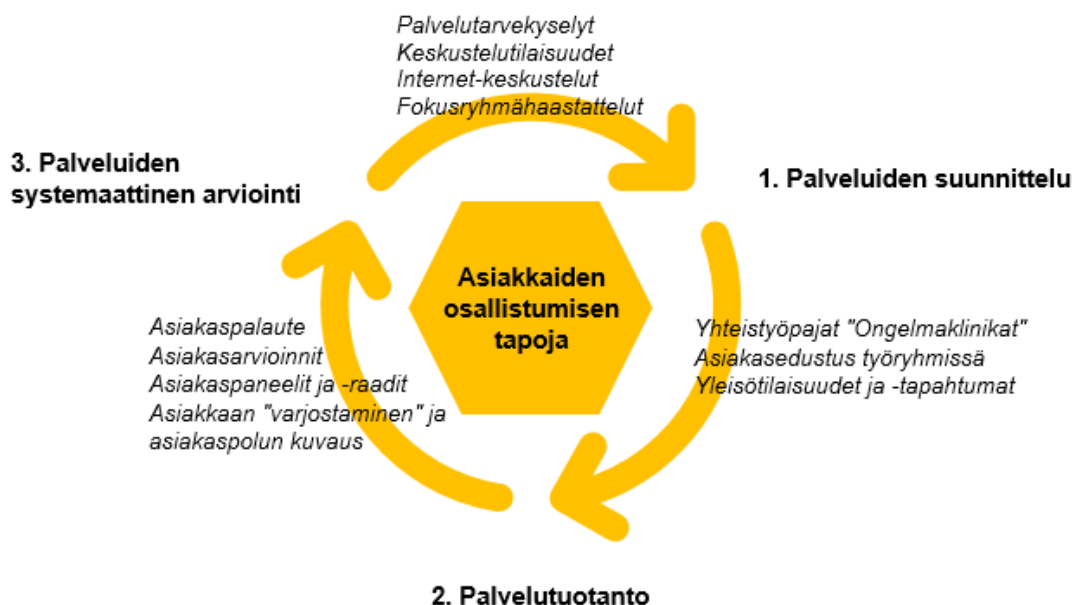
Palvelutarvekyselyt
Keskustelutilaisuudet
Internet-keskustelut
Fokusryhmähaastattelut

3. Palveluiden systemaattinen arviointi

1. Palveluiden suunnittelu

Asiakkaiden osallistumisen tapoja

Asiakaspalaute
Asiakasarvioinnit
Asiakaspaneelit ja -raadit
Asiakkaan "varjostaminen" ja asiakaspolun kuvaus

Yhteistyöpajat "Ongelmaklinikat"
Asiakasedustus työryhmissä
Yleisötilaisuudet ja -tapahtumat

2. Palvelutuotanto